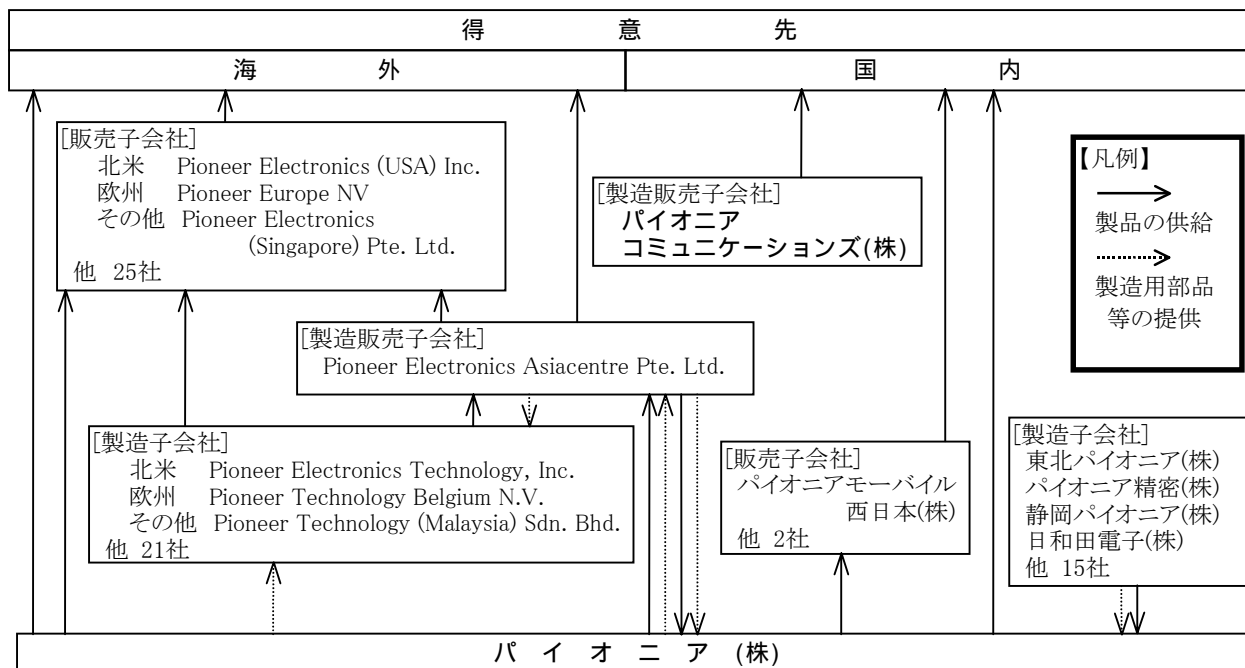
得 意 先

海 外

国 内

[販売子会社]
北米 Pioneer Electronics (USA) Inc.
欧州 Pioneer Europe NV
その他 Pioneer Electronics (Singapore) Pte. Ltd.
他 25社

[製造販売子会社]
パイオニア
コミュニケーションズ(株)

【凡例】
製品の供給
製造用部品等の提供

[製造販売子会社]
Pioneer Electronics Asiacentre Pte. Ltd.

[製造子会社]
北米 Pioneer Electronics Technology, Inc.
欧州 Pioneer Technology Belgium N.V.
その他 Pioneer Technology (Malaysia) Sdn. Bhd.
他 21社

[販売子会社]
パイオニアモーバイル西日本(株)
他 2社

[製造子会社]
東北パイオニア(株)
パイオニア精密(株)
静岡パイオニア(株)
日和田電子(株)
他 15社

パ イ オ ニ ア (株)